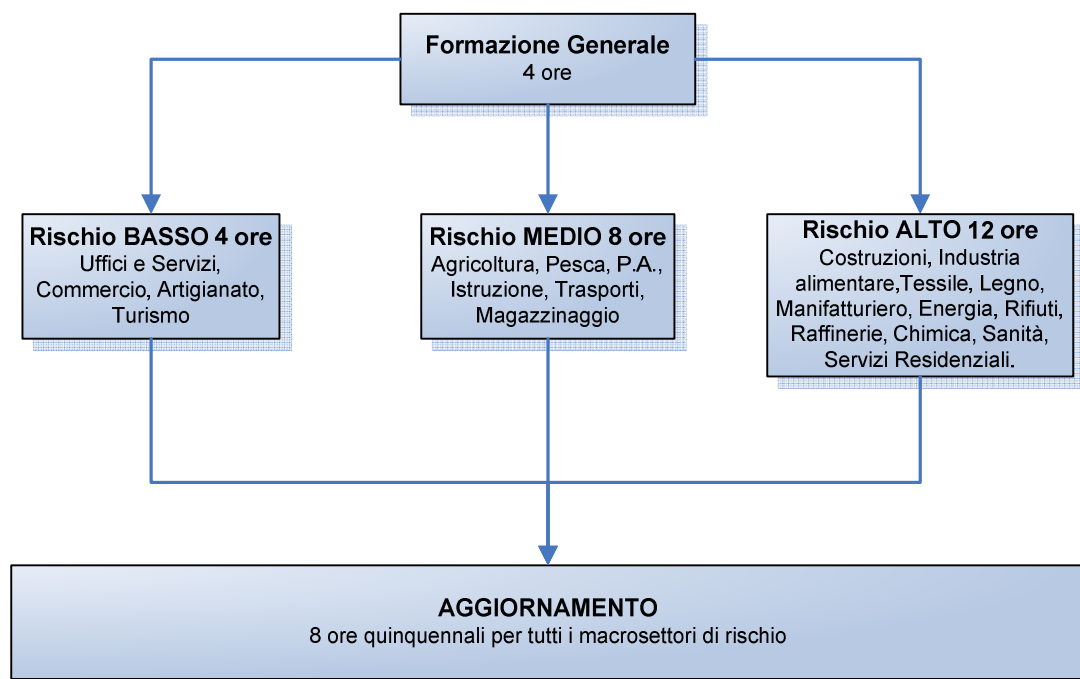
Formazione Generale
4 ore

Rischio BASSO 4 ore
Uffici e Servizi, Commercio, Artigianato, Turismo

Rischio MEDIO 8 ore
Agricoltura, Pesca, P.A., Istruzione, Trasporti, Magazzinaggio

Rischio ALTO 12 ore
Costruzioni, Industria alimentare,Tessile, Legno, Manifatturiero, Energia, Rifiuti, Raffinerie, Chimica, Sanità, Servizi Residenziali.

AGGIORNAMENTO
8 ore quinquennali per tutti i macrosettori di rischio